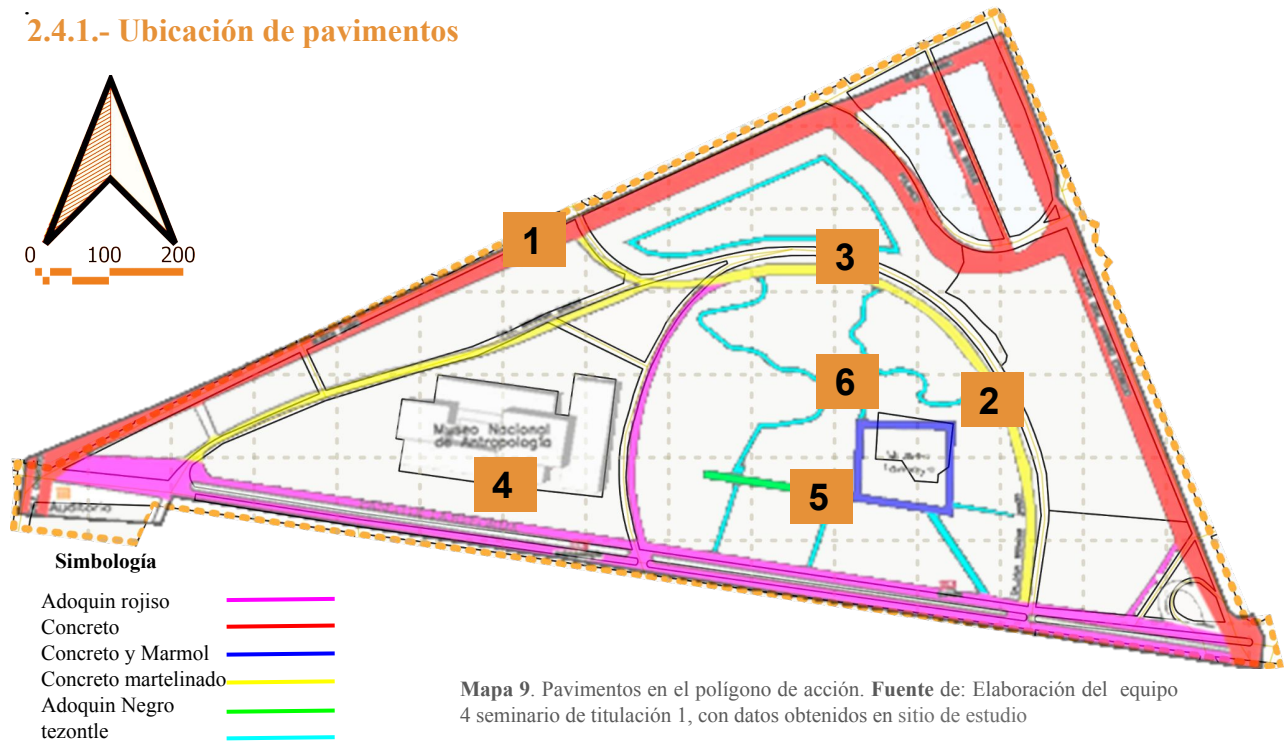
2.4.1.- Ubicación de pavimentos

0 100 200

1

3

6

2

4

5

Museo Nacional de Antropología

Auditorio

Simbología

Adoquin rojiso
Concreto
Concreto y Marmol
Concreto martelinado
Adoquin Negro
tezontle

**Mapa 9**. Pavimentos en el polígono de acción. **Fuente** de: Elaboración del equipo 4 seminario de titulación 1, con datos obtenidos en sitio de estudio